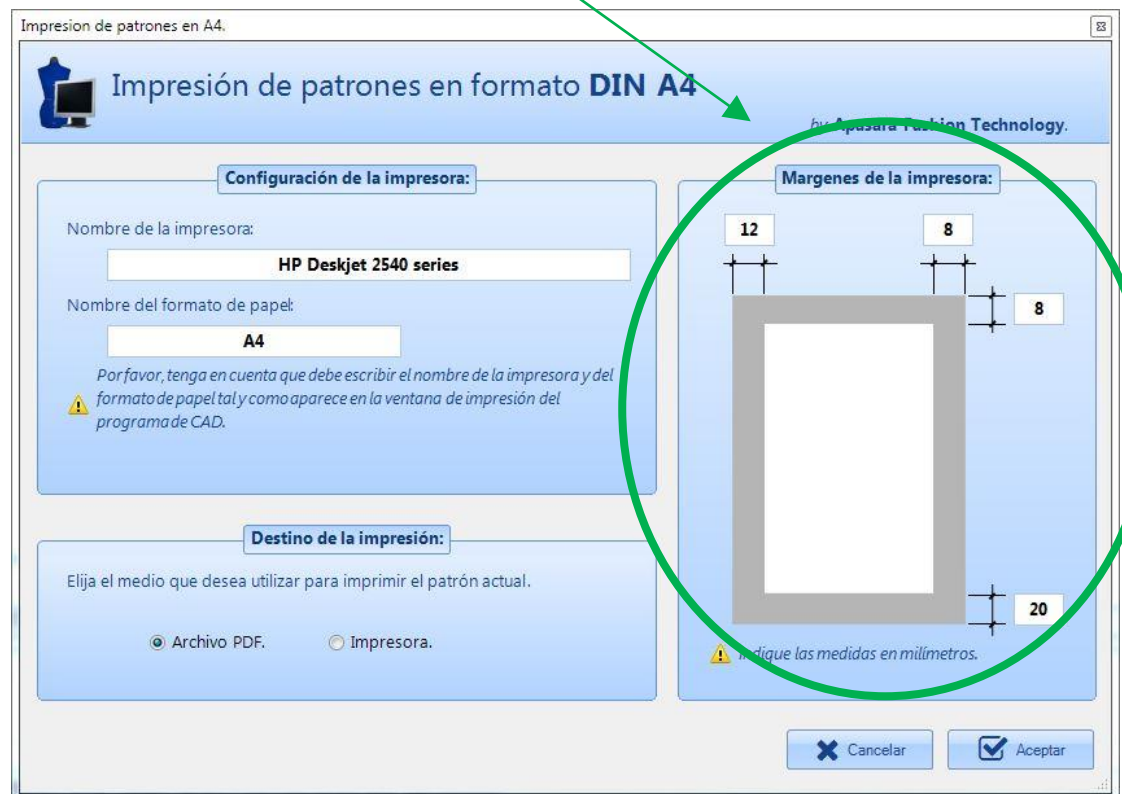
Impresion de patrones en A4.

Impresión de patrones en formato **DIN A4**

by Apasara Fashion Technology.

Configuración de la impresora:

Nombre de la impresora:

HP Deskjet 2540 series

Nombre del formato de papel:

A4

Por favor, tenga en cuenta que debe escribir el nombre de la impresora y del formato de papel tal y como aparece en la ventana de impresión del programa de CAD.

Margenes de la impresora:

12

8

8

20

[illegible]dique las medidas en milímetros.

Destino de la impresión:

Elija el medio que desea utilizar para imprimir el patrón actual.

Archivo PDF.

Impresora.

Cancelar

Aceptar